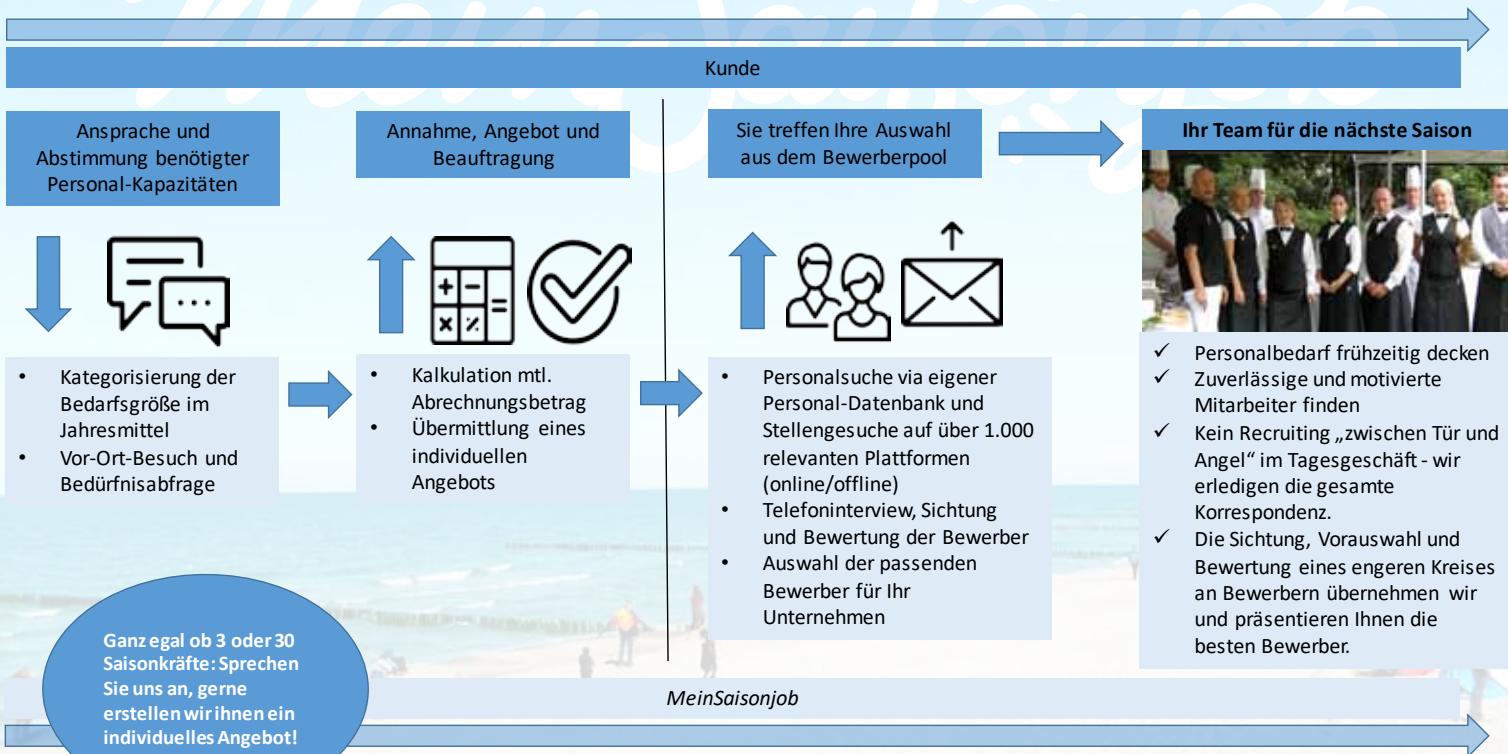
Kunde

Ansprache und Abstimmung benötigter Personal-Kapazitäten

- Kategorisierung der Bedarfsgröße im Jahresmittel
- Vor-Ort-Besuch und Bedürfnisabfrage

Annahme, Angebot und Beauftragung

- Kalkulation mtl. Abrechnungsbetrag
- Übermittlung eines individuellen Angebots

Sie treffen Ihre Auswahl aus dem Bewerberpool

- Personalsuche via eigener Personal-Datenbank und Stellengesuche auf über 1.000 relevanten Plattformen (online/offline)
- Telefoninterview, Sichtung und Bewertung der Bewerber
- Auswahl der passenden Bewerber für Ihr Unternehmen

Ihr Team für die nächste Saison

✓ Personalbedarf frühzeitig decken
✓ Zuverlässige und motivierte Mitarbeiter finden
✓ Kein Recruiting „zwischen Tür und Angel" im Tagesgeschäft - wir erledigen die gesamte Korrespondenz.
✓ Die Sichtung, Vorauswahl und Bewertung eines engeren Kreises an Bewerbern übernehmen wir und präsentieren Ihnen die besten Bewerber.

Ganz egal ob 3 oder 30 Saisonkräfte: Sprechen Sie uns an, gerne erstellen wir ihnen ein individuelles Angebot!

MeinSaisonjob